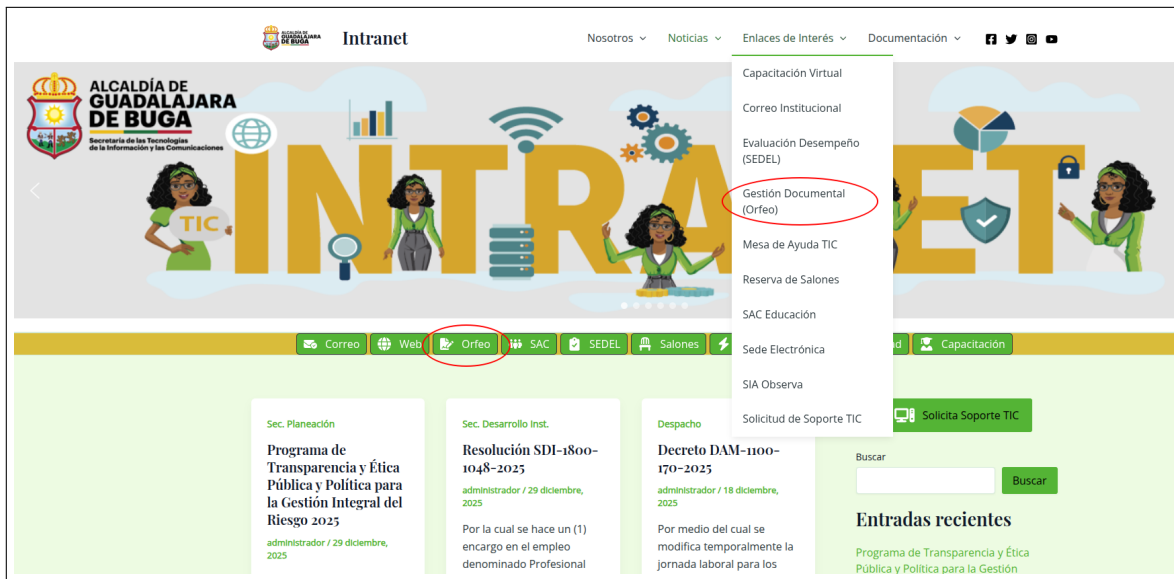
ALCALDÍA DE GUADALAJARA DE BUGA

Intranet

Nosotros Noticias Enlaces de Interés Documentación

Capacitación Virtual

Correo Institucional

Evaluación Desempeño (SEDEL)

Gestión Documental (Orfeo)

Mesa de Ayuda TIC

Reserva de Salones

SAC Educación

Sede Electrónica

SIA Observa

Solicitud de Soporte TIC

ALCALDÍA DE GUADALAJARA DE BUGA
Secretaría de las Tecnologías de la Información y las Comunicaciones

TIC

INTRANET

Correo Web Orfeo SAC SEDEL Salones d Capacitación

Sec. Planeación

Programa de Transparencia y Ética Pública y Política para la Gestión Integral del Riesgo 2025

administrador / 29 diciembre, 2025

Sec. Desarrollo Inst.

Resolución SDI-1800-1048-2025

administrador / 29 diciembre, 2025

Por la cual se hace un (1) encargo en el empleo denominado Profesional

Despacho

Decreto DAM-1100-170-2025

administrador / 18 diciembre, 2025

Por medio del cual se modifica temporalmente la jornada laboral para los

Solicita Soporte TIC

Buscar

Buscar

Entradas recientes

Programa de Transparencia y Ética Pública y Política para la Gestión